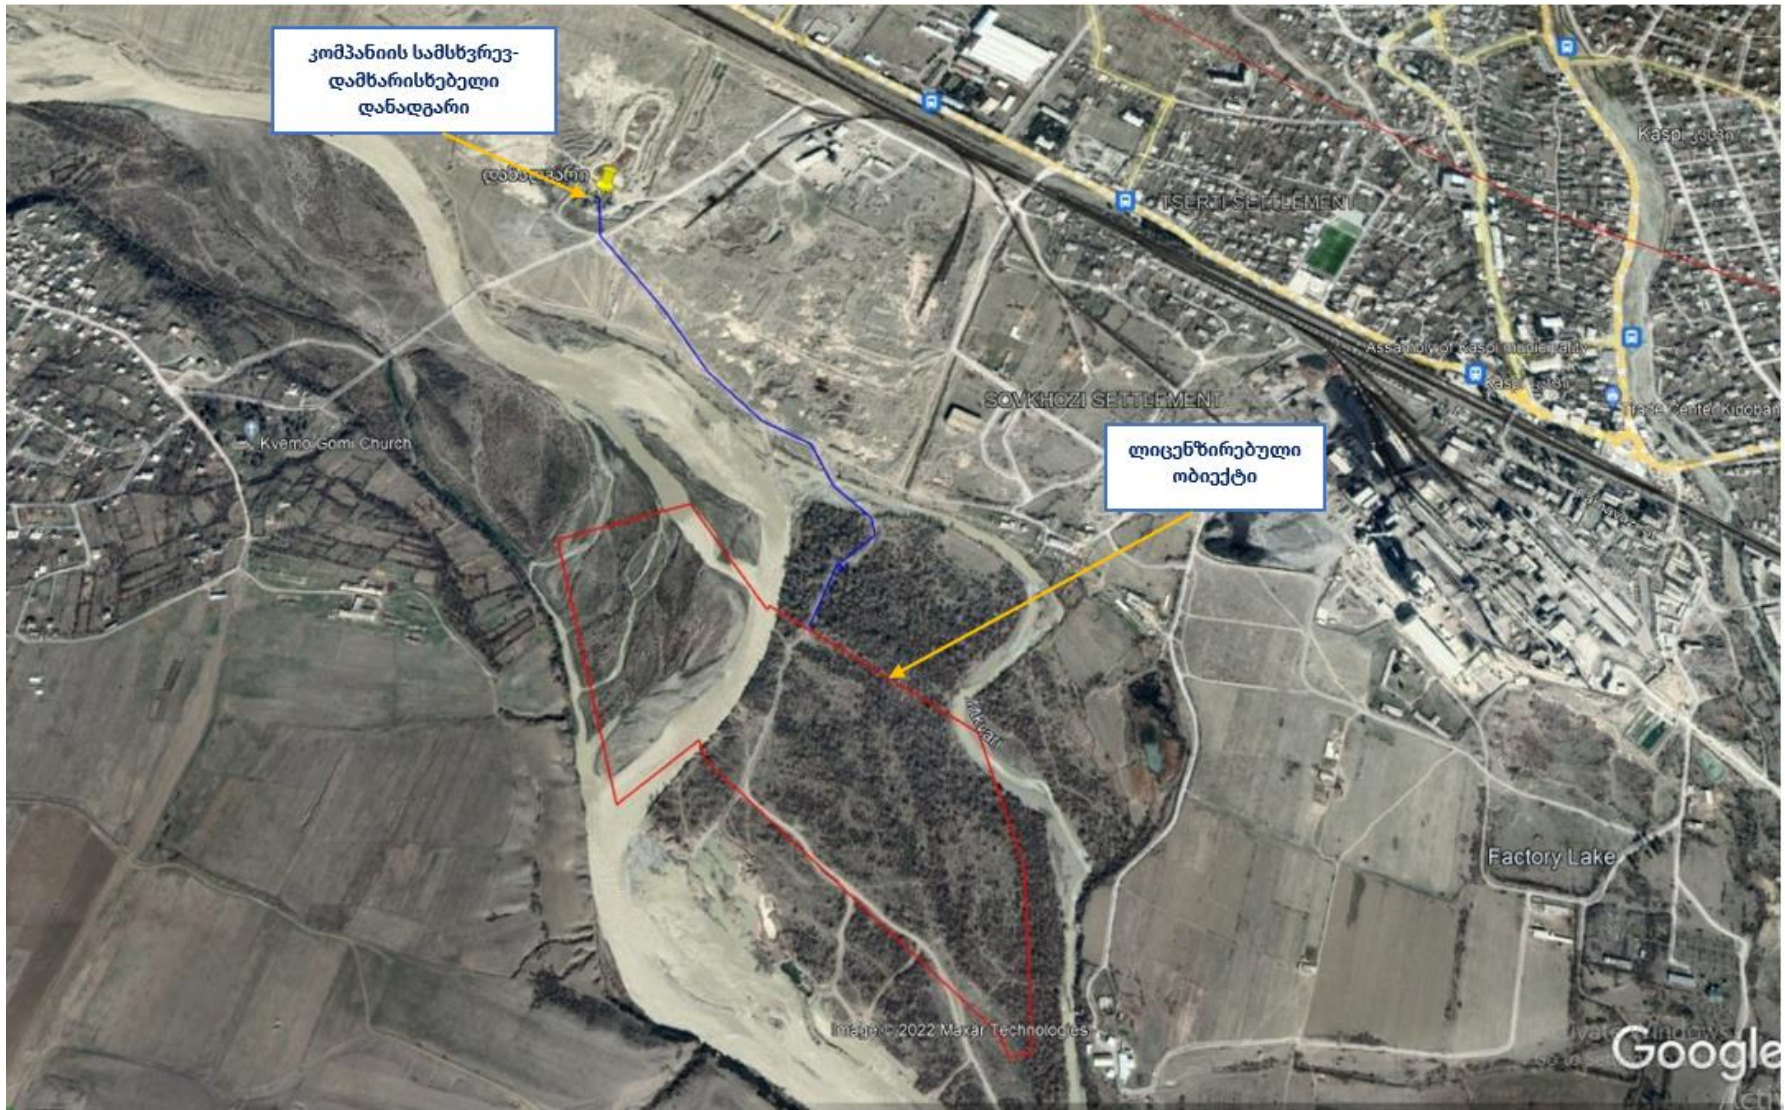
კომპანიის სამსხვრევ-დამხარისხებელი დანადგარი

დანადგარი

Kaspi

TSERTI SETTLEMENT

Assan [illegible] Kaspi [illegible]

Kaspi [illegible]

Trade Center Kiboban

SOVKHOZI SETTLEMENT

Kvemo Gomi Church

ლიცენზირებული ობიექტი

Factory Lake

Image © 2022 Maxar Technologies

Google